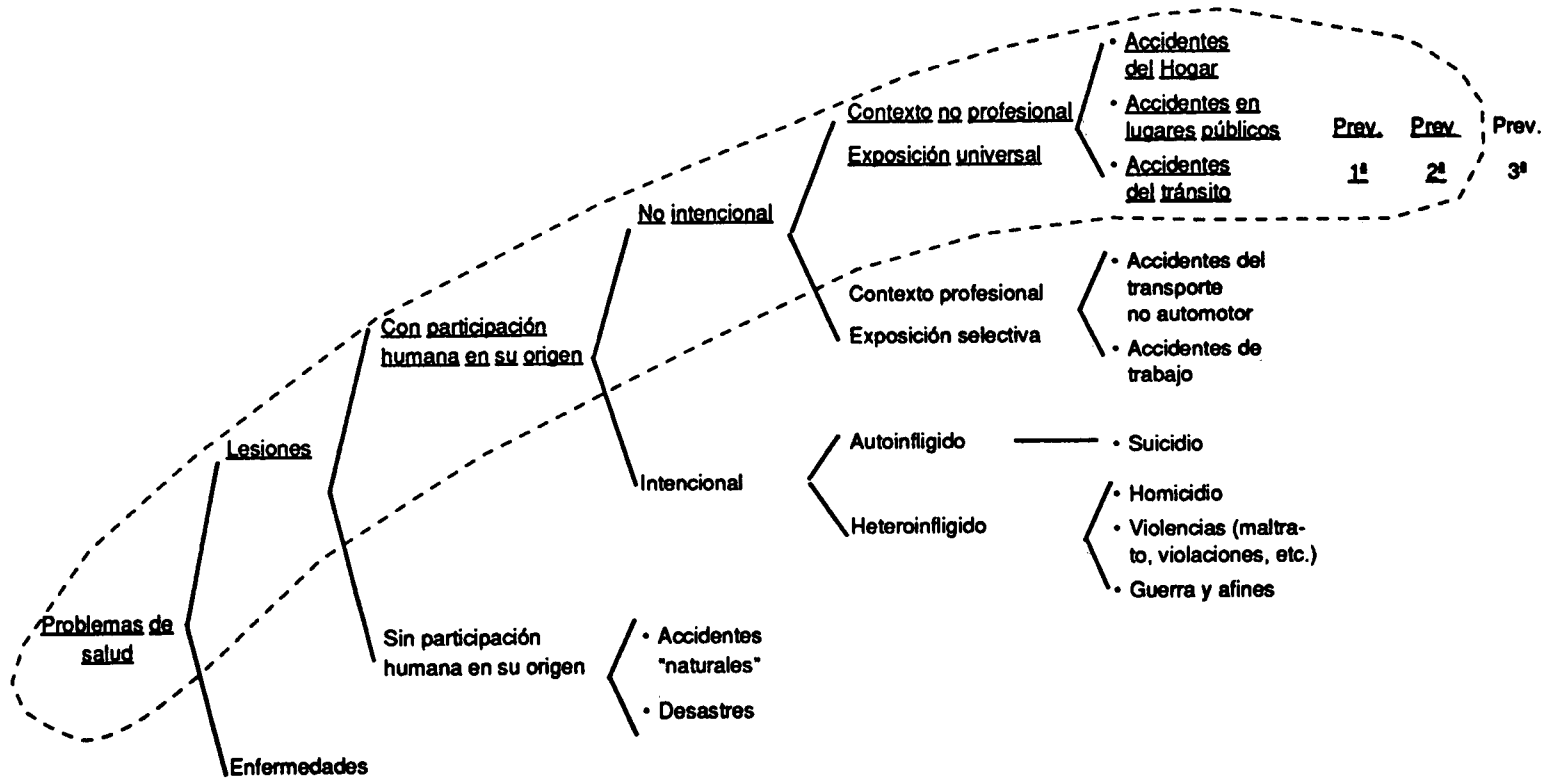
Problemas de salud

Lesiones

Enfermedades

Con participación humana en su origen

Sin participación humana en su origen

No intencional

Intencional

Contexto no profesional

Exposición universal

Contexto profesional

Exposición selectiva

• Accidentes del Hogar

• Accidentes en lugares públicos

• Accidentes del tránsito

Prev. 1ª

Prev 2ª

Prev. 3ª

• Accidentes del transporte no automotor

• Accidentes de trabajo

Autoinfligido

• Suicidio

Heteroinfligido

• Homicidio

• Violencias (maltrato, violaciones, etc.)

• Guerra y afines

• Accidentes "naturales"

• Desastres